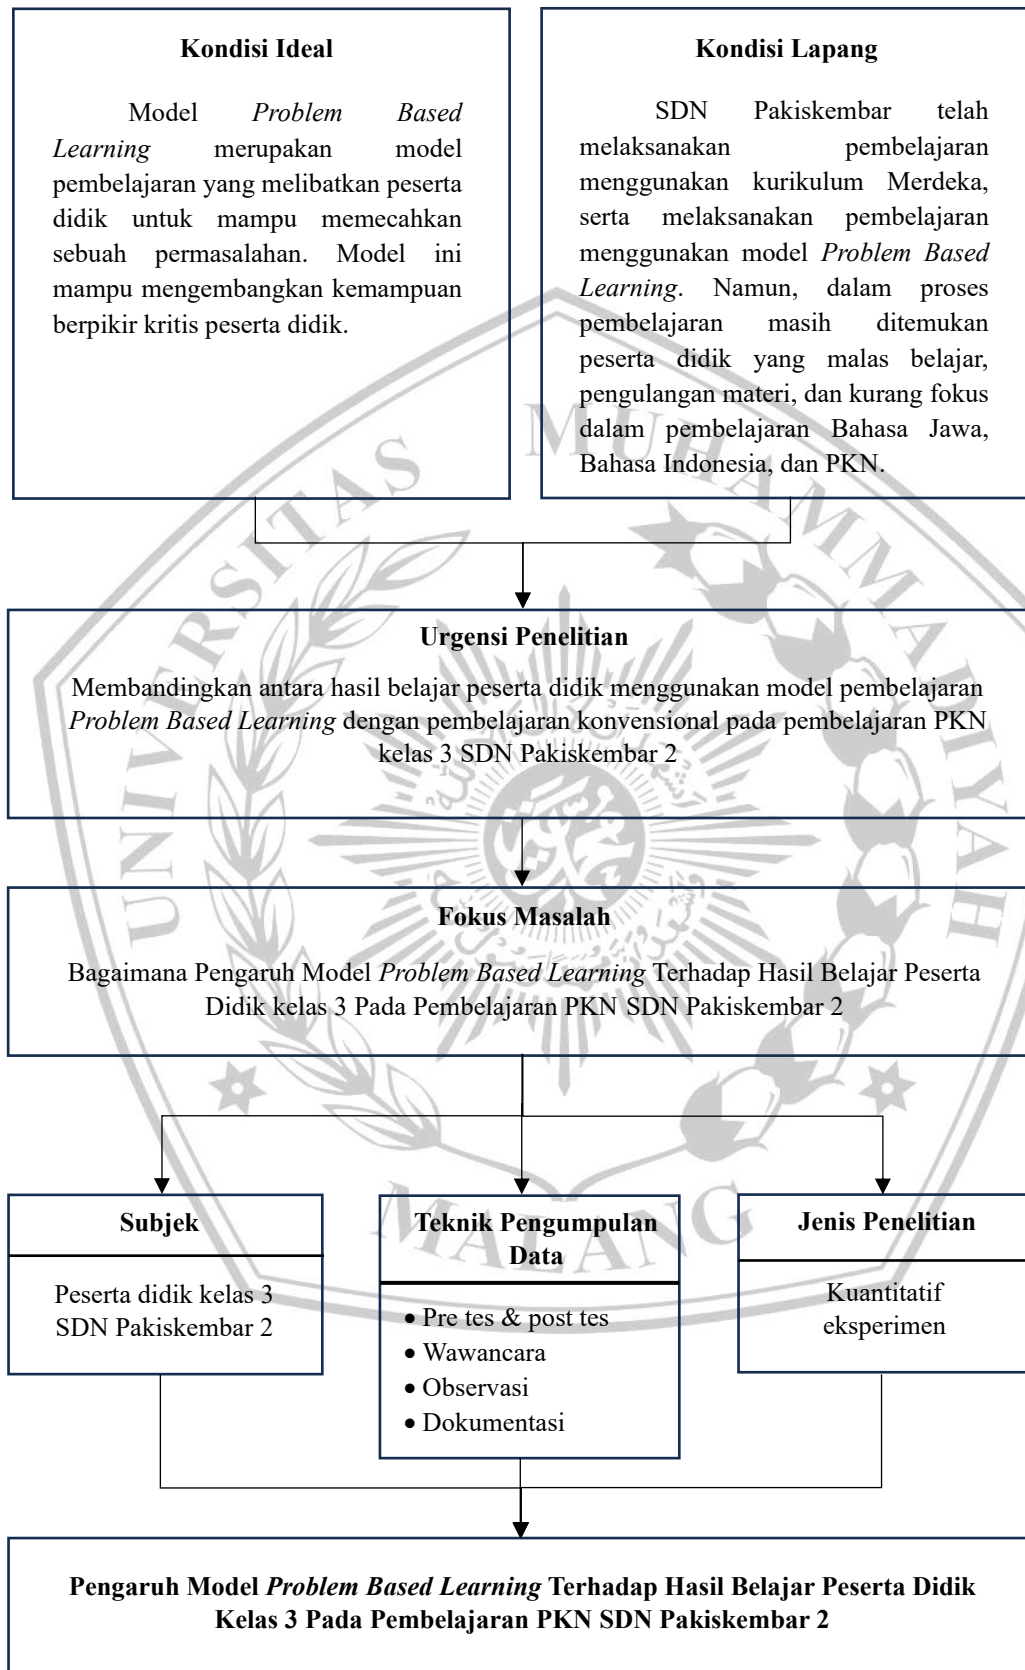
**Kondisi Ideal**

Model *Problem Based Learning* merupakan model pembelajaran yang melibatkan peserta didik untuk mampu memecahkan sebuah permasalahan. Model ini mampu mengembangkan kemampuan berpikir kritis peserta didik.

**Kondisi Lapang**

SDN Pakiskembar telah melaksanakan pembelajaran menggunakan kurikulum Merdeka, serta melaksanakan pembelajaran menggunakan model *Problem Based Learning*. Namun, dalam proses pembelajaran masih ditemukan peserta didik yang malas belajar, pengulangan materi, dan kurang fokus dalam pembelajaran Bahasa Jawa, Bahasa Indonesia, dan PKN.

**Urgensi Penelitian**

Membandingkan antara hasil belajar peserta didik menggunakan model pembelajaran *Problem Based Learning* dengan pembelajaran konvensional pada pembelajaran PKN kelas 3 SDN Pakiskembar 2

**Fokus Masalah**

Bagaimana Pengaruh Model *Problem Based Learning* Terhadap Hasil Belajar Peserta Didik kelas 3 Pada Pembelajaran PKN SDN Pakiskembar 2

**Subjek**

Peserta didik kelas 3 SDN Pakiskembar 2

**Teknik Pengumpulan Data**

- Pre tes & post tes
- Wawancara
- Observasi
- Dokumentasi

**Jenis Penelitian**

Kuantitatif eksperimen

**Pengaruh Model *Problem Based Learning* Terhadap Hasil Belajar Peserta Didik Kelas 3 Pada Pembelajaran PKN SDN Pakiskembar 2**